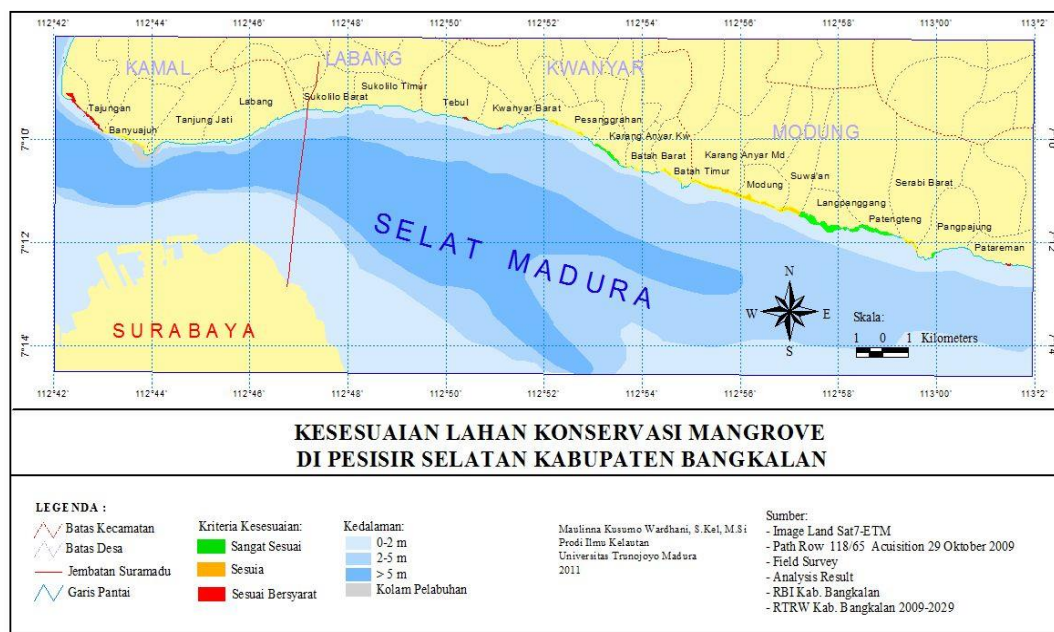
112°42' 112°44' 112°46' 112°48' 112°50' 112°52' 112°54' 112°56' 112°58' 113°00' 113°2'

KAMAL
LABANG
KWANYAR
MODUNG
Tajungan
Banyuajuh
Tanjung Jati
Labang
Sukolilo Barat
Sukolilo Timur
Tebul
Kwanyar Barat
Pesanggrahan
Karang Anyar Kw
Batah Barat
Batah Timur
Karang Anyar Md
Modung
Suwa'an
Langpenggang
Patengteng
Serabi Barat
Pangpajung
Patereman

7°10'
7°12'
7°14'

SELAT MADURA
SURABAYA

N
W
E
S
Skala:
1 0 1 Kilometers

112°42' 112°44' 112°46' 112°48' 112°50' 112°52' 112°54' 112°56' 112°58' 113°00' 113°2'

KESESUAIAN LAHAN KONSERVASI MANGROVE
DI PESISIR SELATAN KABUPATEN BANGKALAN

LEGENDA :
Batas Kecamatan
Batas Desa
Jembatan Suramadu
Garis Pantai

Kriteria Kesesuaian:
Sangat Sesuai
Sesuia
Sesuai Bersyarat

Kedalaman:
0-2 m
2-5 m
> 5 m
Kolam Pelabuhan

Maulinna Kusumo Wardhani, S.Kel, M.Si
Prodi Ilmu Kelautan
Universitas Trunojoyo Madura
2011

Sumber:
- Image Land Sat7-ETM
- Path Row 118/65 Acuisition 29 Oktober 2009
- Field Survey
- Analysis Result
- RBI Kab. Bangkalan
- RTRW Kab. Bangkalan 2009-2029